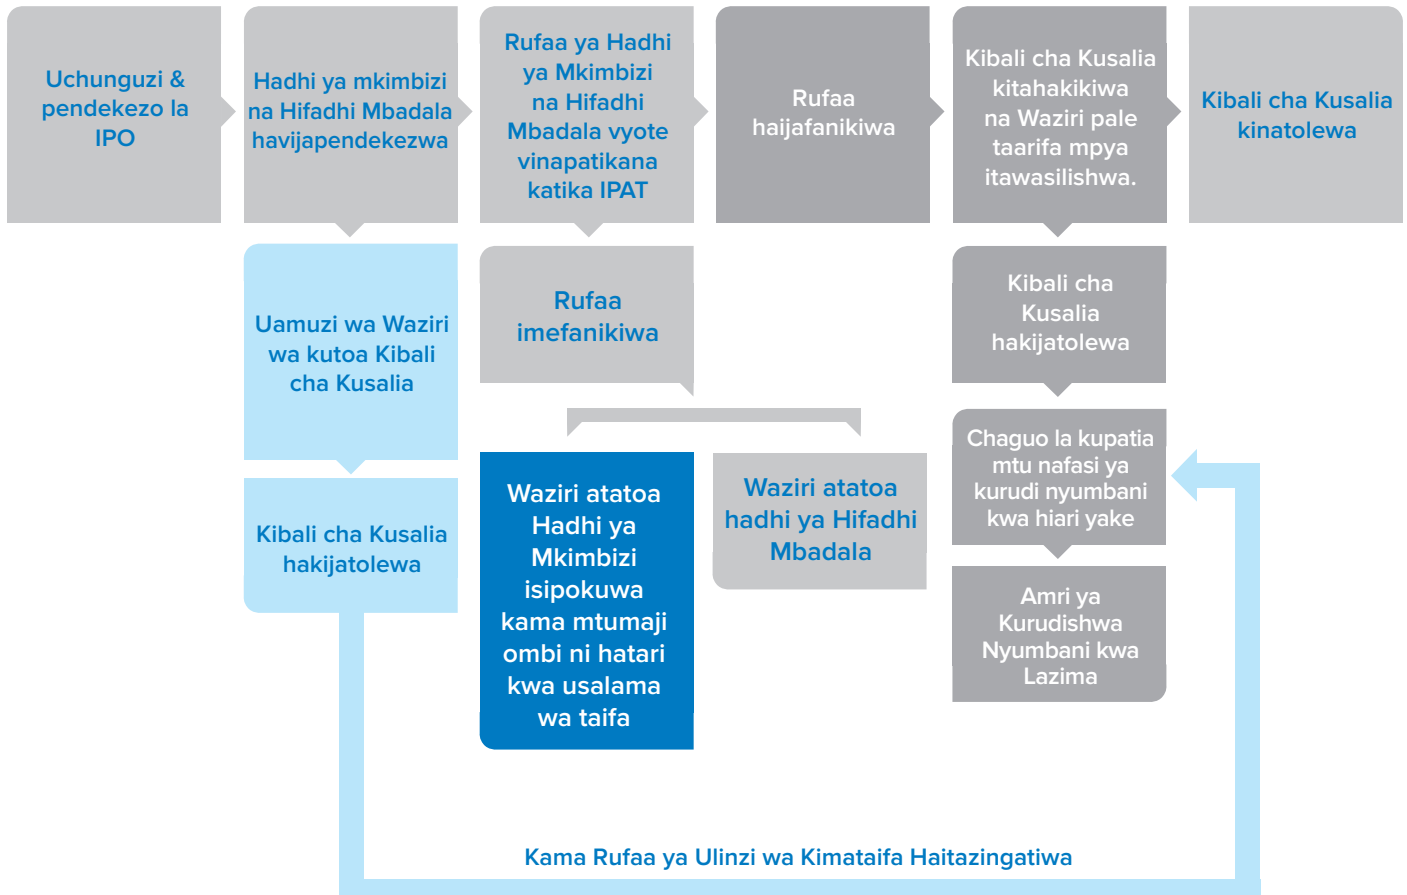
Uchunguzi & pendekezo la IPO

Hadhi ya mkimbizi na Hifadhi Mbadala havijapendekezwa

Rufaa ya Hadhi ya Mkimbizi na Hifadhi Mbadala vyote vinapatikana katika IPAT

Rufaa haijafanikiwa

Kibali cha Kusalia kitahakikiwa na Waziri pale taarifa mpya itawasilishwa.

Kibali cha Kusalia kinatolewa

Uamuzi wa Waziri wa kutoa Kibali cha Kusalia

Rufaa imefanikiwa

Kibali cha Kusalia hakijatolewa

Kibali cha Kusalia hakijatolewa

Waziri atatoa Hadhi ya Mkimbizi isipokuwa kama mtumaji ombi ni hatari kwa usalama wa taifa

Waziri atatoa hadhi ya Hifadhi Mbadala

Chaguo la kupatia mtu nafasi ya kurudi nyumbani kwa hiari yake

Amri ya Kurudishwa Nyumbani kwa Lazima

Kama Rufaa ya Ulinzi wa Kimataifa Haitazingatiwa